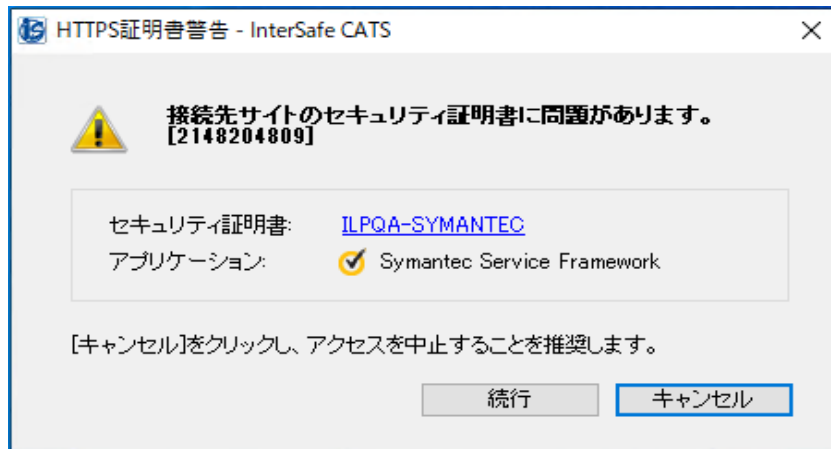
HTTPS証明書警告 - InterSafe CATS

接続先サイトのセキュリティ証明書に問題があります。
[2148204809]

セキュリティ証明書: ILPQA-SYMANTEC
アプリケーション: Symantec Service Framework

[キャンセル]をクリックし、アクセスを中止することを推奨します。

続行 キャンセル